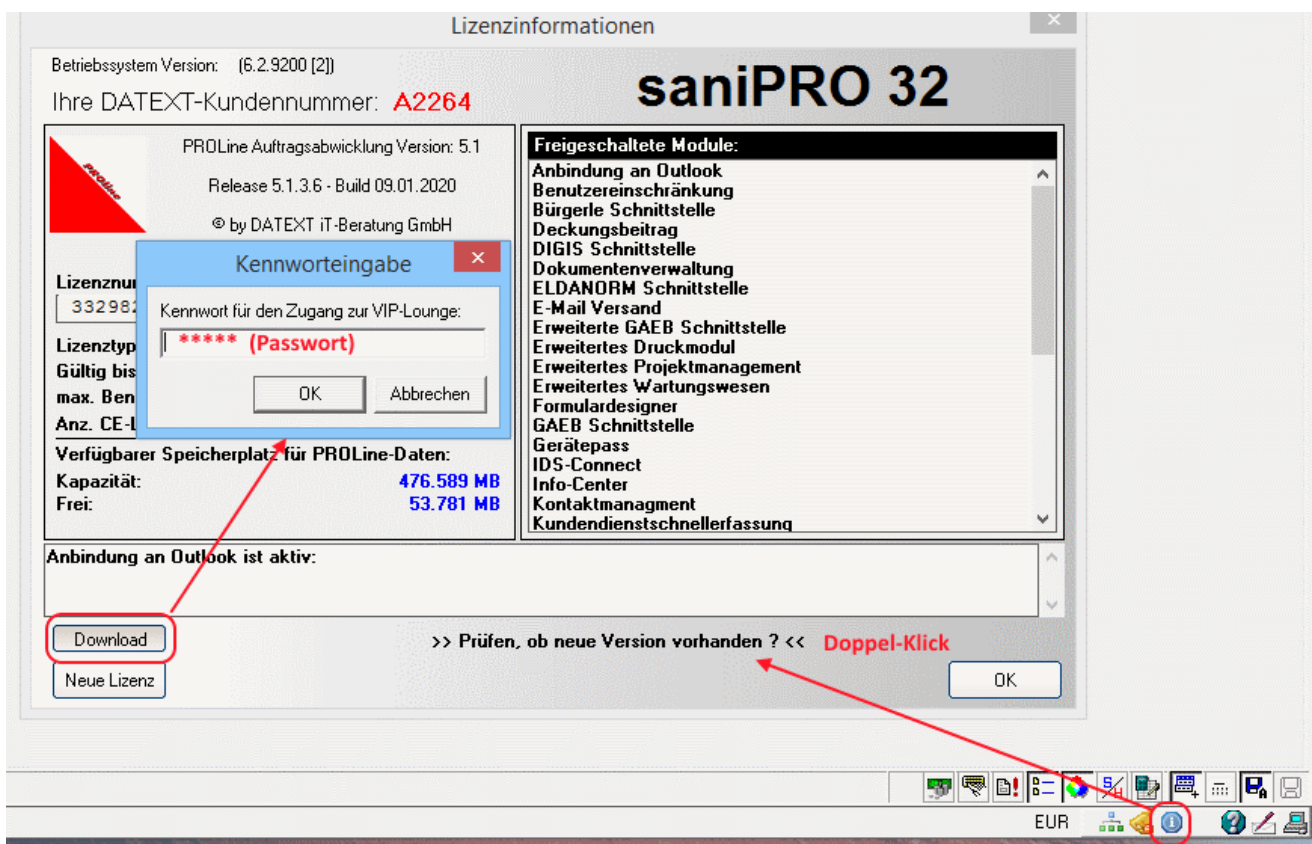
Lizenzinformationen

Betriebssystem Version: (6.2.9200 [2])

Ihre DATEXT-Kundennummer: A2264

saniPRO 32

PROLine

PROLine Auftragsabwicklung Version: 5.1

Release 5.1.3.6 - Build 09.01.2020

© by DATEXT iT-Beratung GmbH

Lizenznu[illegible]
33298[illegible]

Lizenztyp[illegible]
Gültig bis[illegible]
max. Ben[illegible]
Anz. CE-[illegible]

Kennworteingabe

Kennwort für den Zugang zur VIP-Lounge:

***** (Passwort)

OK Abbrechen

Verfügbarer Speicherplatz für PROLine-Daten:

Kapazität: 476.589 MB
Frei: 53.781 MB

Freigeschaltete Module:

Anbindung an Outlook
Benutzereinschränkung
Bürgerle Schnittstelle
Deckungsbeitrag
DIGIS Schnittstelle
Dokumentenverwaltung
ELDANORM Schnittstelle
E-Mail Versand
Erweiterte GAEB Schnittstelle
Erweitertes Druckmodul
Erweitertes Projektmanagement
Erweitertes Wartungswesen
Formulardesigner
GAEB Schnittstelle
Gerätepass
IDS-Connect
Info-Center
Kontaktmanagment
Kundendienstschnellerfassung

Anbindung an Outlook ist aktiv:

Download

>> Prüfen, ob neue Version vorhanden ? << Doppel-Klick

Neue Lizenz

OK

EUR